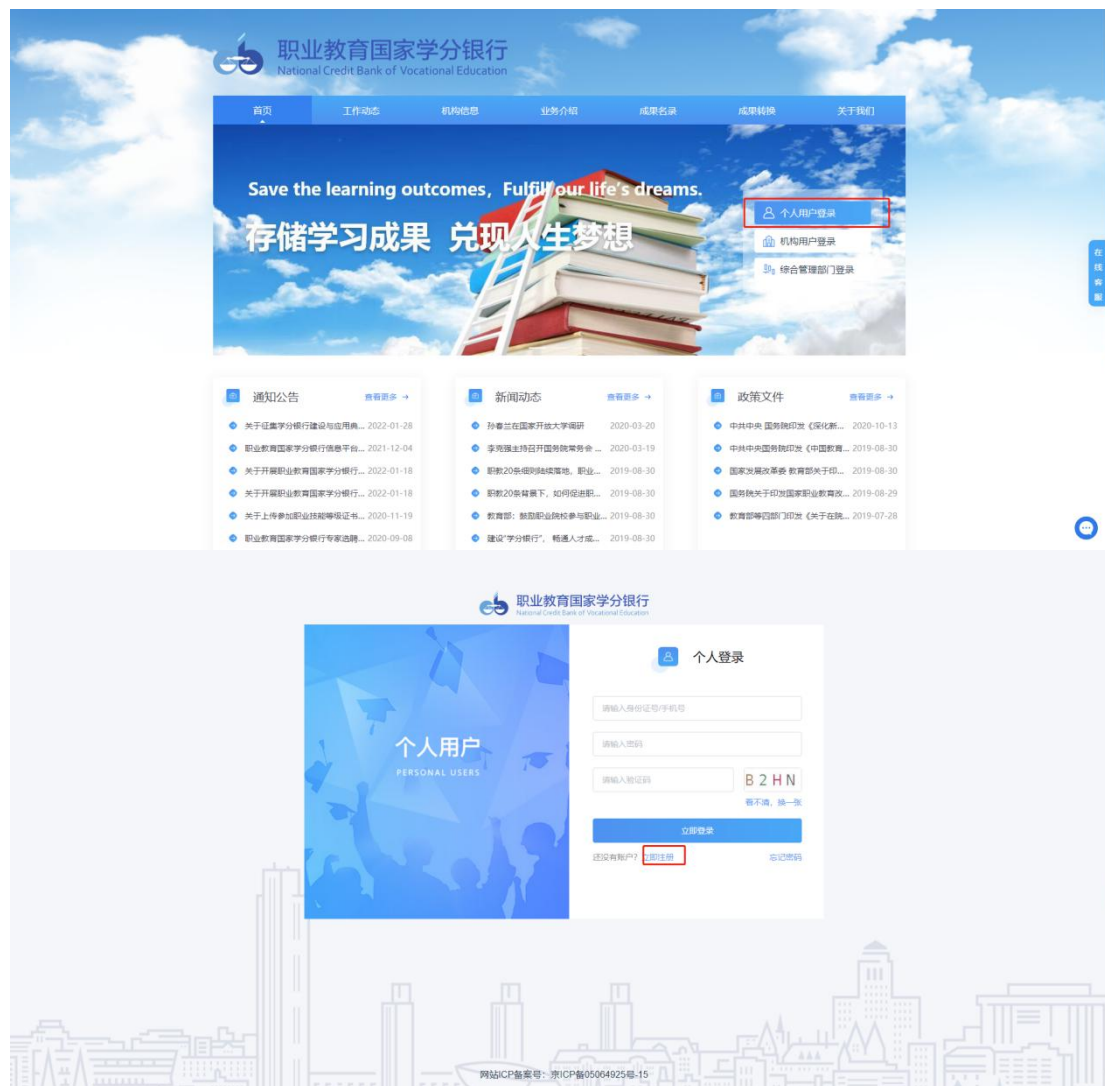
职业教育国家学分银行
National Credit Bank of Vocational Education

首页 工作动态 机构信息 业务介绍 成果名录 成果转换 关于我们

Save the learning outcomes，Fulfill our life's dreams.
存储学习成果 兑现人生梦想

个人用户登录
机构用户登录
综合管理部门登录

在线客服

通知公告 查看更多 →
关于征集学分银行建设与应用典... 2022-01-28
职业教育国家学分银行信息平台... 2021-12-04
关于开展职业教育国家学分银行... 2022-01-18
关于开展职业教育国家学分银行... 2022-01-18
关于上传参加职业技能等级证书... 2020-11-19
职业教育国家学分银行专家遴聘... 2020-09-08

新闻动态 查看更多 →
孙春兰在国家开放大学调研 2020-03-20
李克强主持召开国务院常务会 ... 2020-03-19
职教20条细则陆续落地，职业... 2019-08-30
职教20条背景下，如何促进职... 2019-08-30
教育部：鼓励职业院校参与职业... 2019-08-30
建设"学分银行"，畅通人才成... 2019-08-30

政策文件 查看更多 →
中共中央 国务院印发《深化新... 2020-10-13
中共中央国务院印发《中国教育... 2019-08-30
国家发展改革委 教育部关于印... 2019-08-30
国务院关于印发国家职业教育改... 2019-08-29
教育部等四部门印发《关于在院... 2019-07-28

职业教育国家学分银行
National Credit Bank of Vocational Education

个人用户
PERSONAL USERS

个人登录
请输入身份证号/手机号
请输入密码
请输入验证码
B 2 H N
看不清，换一张
立即登录
还没有账户？立即注册
忘记密码

网站ICP备案号：京ICP备05064925号-15